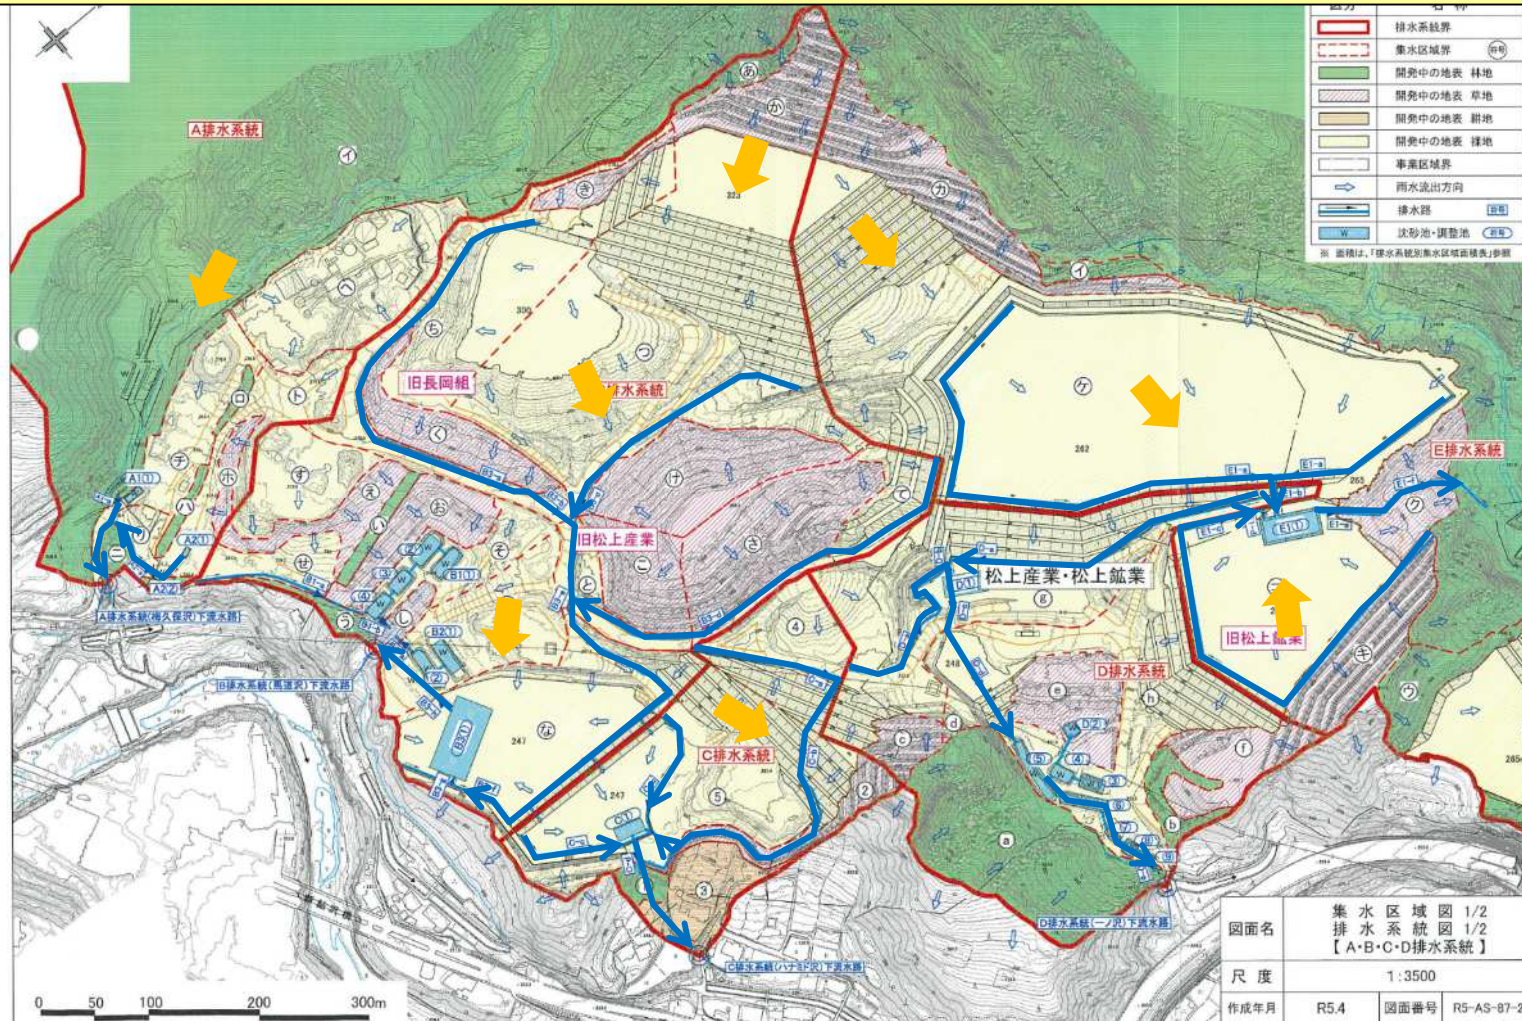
| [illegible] | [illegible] |
|---|---|
| | 排水系統界 |
| | 集水区域界 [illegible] |
| | 開発中の地表 林地 |
| | 開発中の地表 草地 |
| | 開発中の地表 耕地 |
| | 開発中の地表 裸地 |
| | 事業区域界 |
| | 雨水流出方向 |
| | 排水路 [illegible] |
| W | 沈砂池・調整池 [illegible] |

※ 面積は、「排水系統別集水区域面積表」参照

A排水系統

旧長岡組

排水系統

旧松上産業

松上産業・松上鉱業

旧松上鉱業

E排水系統

D排水系統

C排水系統

A排水系統(梅久保沢)下流水路

B排水系統(馬道沢)下流水路

C排水系統(ハナミド沢)下流水路

D排水系統(一ノ沢)下流水路

A1① A2① A2② B1① B2① B3① E1① D1① C1① D2①

| 図面名 | 集 水 区 域 図 1/2 排 水 系 統 図 1/2 【A・B・C・D排水系統】 | |
|---|---|---|
| 尺 度 | 1:3500 | |
| 作成年月 | R5.4 | 図面番号 R5-AS-87-2 |

0 50 100 200 300m